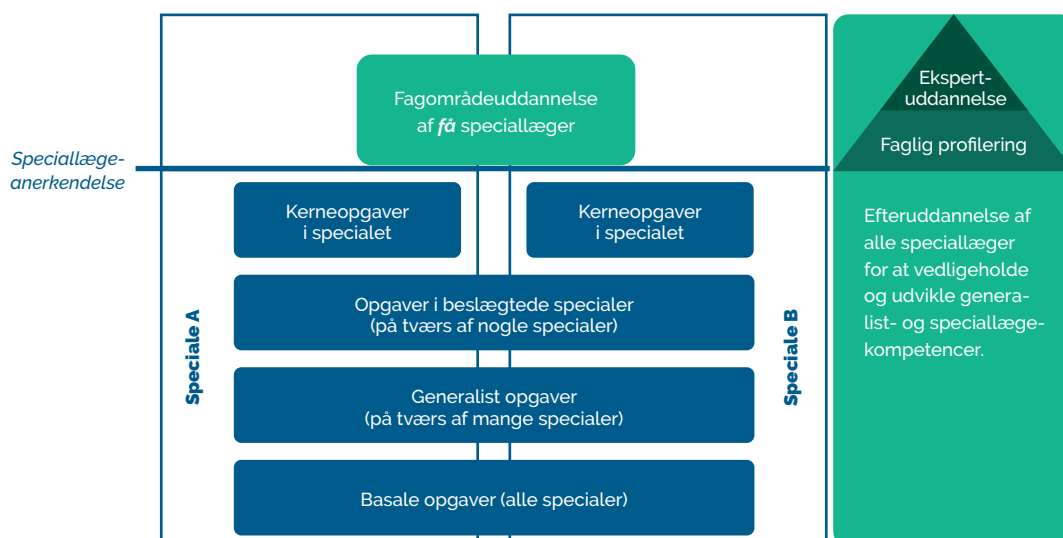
Speciallægeanerkendelse

Fagområdeuddannelse af ***få*** speciallæger

Kerneopgaver i specialet

Kerneopgaver i specialet

Opgaver i beslægtede specialer (på tværs af nogle specialer)

Generalist opgaver (på tværs af mange specialer)

Basale opgaver (alle specialer)

Speciale A

Speciale B

Ekspertuddannelse

Faglig profilering

Efteruddannelse af alle speciallæger for at vedligeholde og udvikle generalist- og speciallægekompetencer.